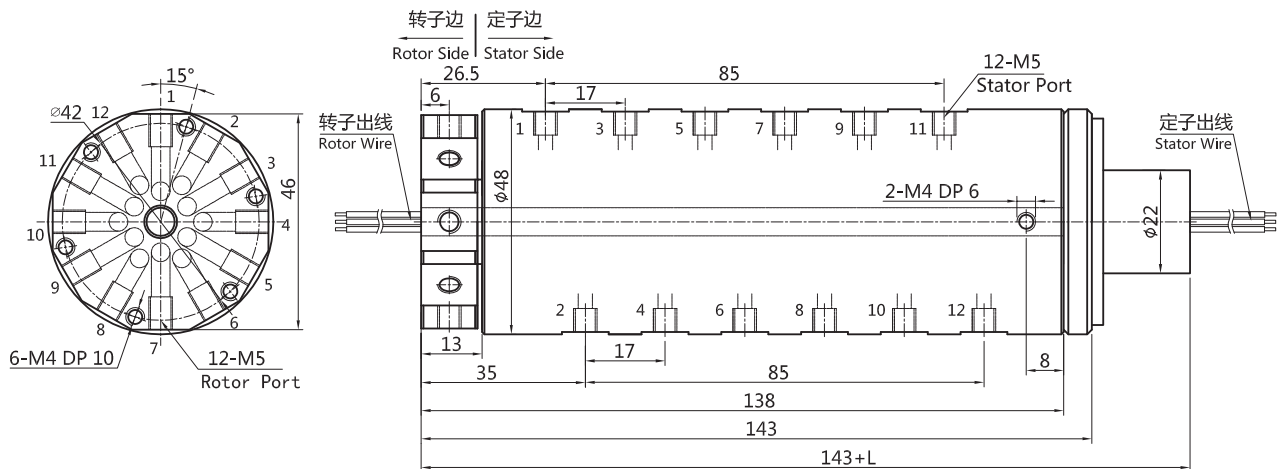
转子边 | 定子边
Rotor Side | Stator Side

15°
1
∅42
12
2
11
3
46
10
4
9
5
8
6
7
6-M4 DP 10
12-M5
Rotor Port

26.5
85
12-M5
Stator Port
6
17
转子出线
Rotor Wire
1 3 5 7 9 11
定子出线
Stator Wire
ϕ48
2-M4 DP 6
ϕ22
2 4 6 8 10 12
13
17
8
35
85
138
143
143+L